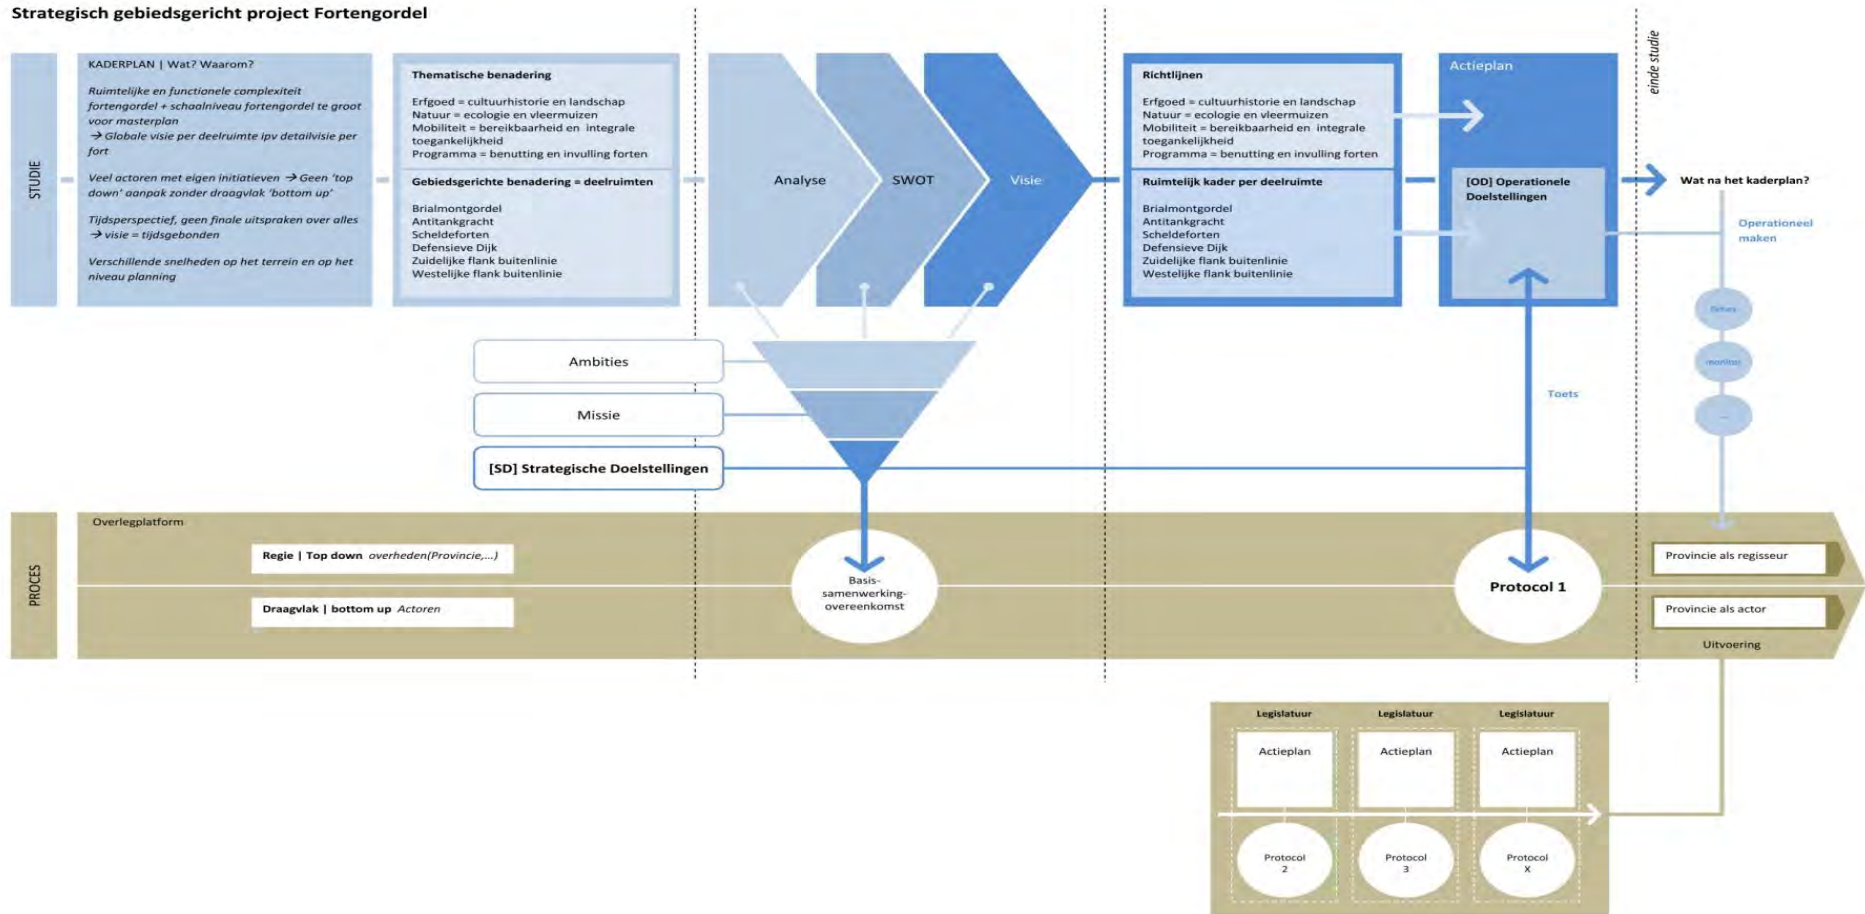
Strategisch gebiedsgericht project Fortengordel

STUDIE

KADERPLAN | Wat? Waarom?

Ruimtelijke en functionele complexiteit fortengordel + schaalniveau fortengordel te groot voor masterplan
→ Globale visie per deelruimte ipv detailvisie per fort

Veel actoren met eigen initiatieven → Geen 'top down' aanpak zonder draagvlak 'bottom up'

Tijdsperspectief, geen finale uitspraken over alles → visie = tijdsgebonden

Verschillende snelheden op het terrein en op het niveau planning

Thematische benadering

Erfgoed = cultuurhistorie en landschap
Natuur = ecologie en vleermuizen
Mobiliteit = bereikbaarheid en integrale toegankelijkheid
Programma = benutting en invulling forten

Gebiedsgerichte benadering = deelruimten

Brialmontgordel
Antitankgracht
Scheldeforten
Defensieve Dijk
Zuidelijke flank buitenlinie
Westelijke flank buitenlinie

Analyse

SWOT

Visie

Richtlijnen

Erfgoed = cultuurhistorie en landschap
Natuur = ecologie en vleermuizen
Mobiliteit = bereikbaarheid en integrale toegankelijkheid
Programma = benutting en invulling forten

Ruimtelijk kader per deelruimte

Brialmontgordel
Antitankgracht
Scheldeforten
Defensieve Dijk
Zuidelijke flank buitenlinie
Westelijke flank buitenlinie

Actieplan

[OD] Operationele Doelstellingen

einde studie

Wat na het kaderplan?

Operationeel maken

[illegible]

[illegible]

...

Ambities

Missie

[SD] Strategische Doelstellingen

Toets

PROCES

Overlegplatform

Regie | Top down overheden(Provincie,...)

Draagvlak | bottom up Actoren

Basis-samenwerking-overeenkomst

Protocol 1

Provincie als regisseur

Provincie als actor

Uitvoering

Legislatuur | Legislatuur | Legislatuur

Actieplan | Actieplan | Actieplan

Protocol 2 | Protocol 3 | Protocol X